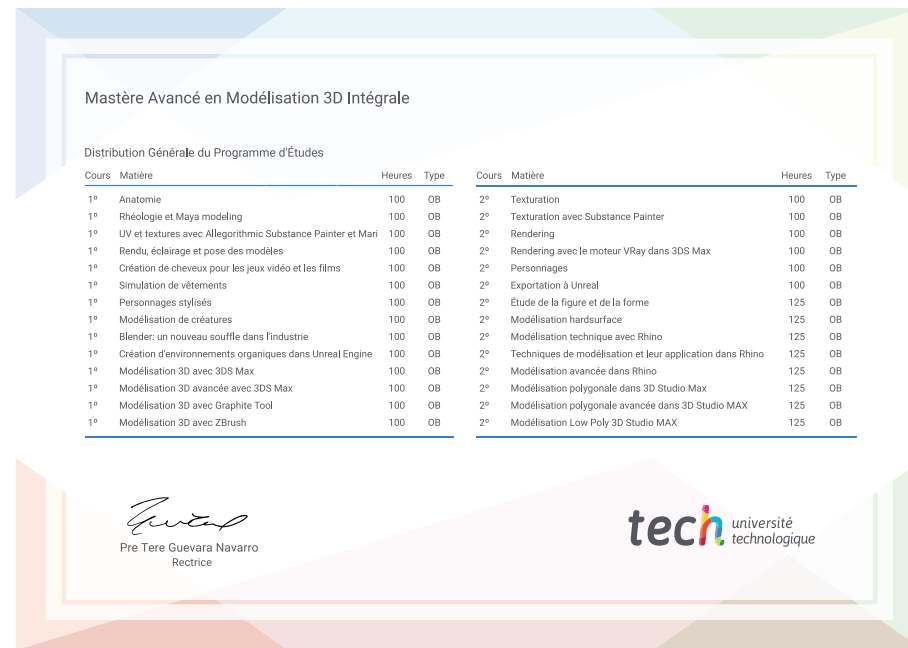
Mastère Avancé en Modélisation 3D Intégrale

Distribution Générale du Programme d'Études

| Cours | Matière | Heures | Type |
|---|---|---|---|
| 1º | Anatomie | 100 | OB |
| 1º | Rhéologie et Maya modeling | 100 | OB |
| 1º | UV et textures avec Allegorithmic Substance Painter et Mari | 100 | OB |
| 1º | Rendu, éclairage et pose des modèles | 100 | OB |
| 1º | Création de cheveux pour les jeux vidéo et les films | 100 | OB |
| 1º | Simulation de vêtements | 100 | OB |
| 1º | Personnages stylisés | 100 | OB |
| 1º | Modélisation de créatures | 100 | OB |
| 1º | Blender: un nouveau souffle dans l'industrie | 100 | OB |
| 1º | Création d'environnements organiques dans Unreal Engine | 100 | OB |
| 1º | Modélisation 3D avec 3DS Max | 100 | OB |
| 1º | Modélisation 3D avancée avec 3DS Max | 100 | OB |
| 1º | Modélisation 3D avec Graphite Tool | 100 | OB |
| 1º | Modélisation 3D avec ZBrush | 100 | OB |

| Cours | Matière | Heures | Type |
|---|---|---|---|
| 2º | Texturation | 100 | OB |
| 2º | Texturation avec Substance Painter | 100 | OB |
| 2º | Rendering | 100 | OB |
| 2º | Rendering avec le moteur VRay dans 3DS Max | 100 | OB |
| 2º | Personnages | 100 | OB |
| 2º | Exportation à Unreal | 100 | OB |
| 2º | Étude de la figure et de la forme | 125 | OB |
| 2º | Modélisation hardsurface | 125 | OB |
| 2º | Modélisation technique avec Rhino | 125 | OB |
| 2º | Techniques de modélisation et leur application dans Rhino | 125 | OB |
| 2º | Modélisation avancée dans Rhino | 125 | OB |
| 2º | Modélisation polygonale dans 3D Studio Max | 125 | OB |
| 2º | Modélisation polygonale avancée dans 3D Studio MAX | 125 | OB |
| 2º | Modélisation Low Poly 3D Studio MAX | 125 | OB |

Pre Tere Guevara Navarro
Rectrice

tech université technologique